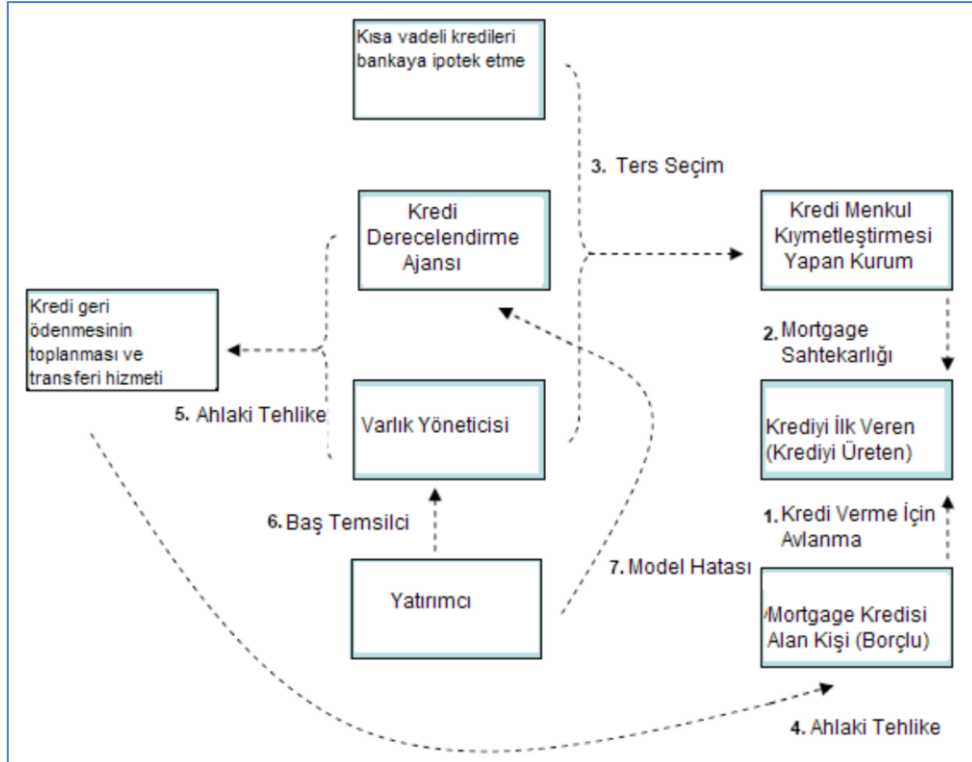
Kısa vadeli kredileri bankaya ipotek etme

3. Ters Seçim

Kredi Derecelendirme Ajansı

Kredi Menkul Kıymetleştirmesi Yapan Kurum

Kredi geri ödenmesinin toplanması ve transferi hizmeti

2. Mortgage Sahtekarlığı

5. Ahlaki Tehlike

Varlık Yöneticisi

Krediyi İlk Veren (Krediyi Üreten)

6. Baş Temsilci

1. Kredi Verme İçin Avlanma

7. Model Hatası

Yatırımcı

Mortgage Kredisi Alan Kişi (Borçlu)

4. Ahlaki Tehlike